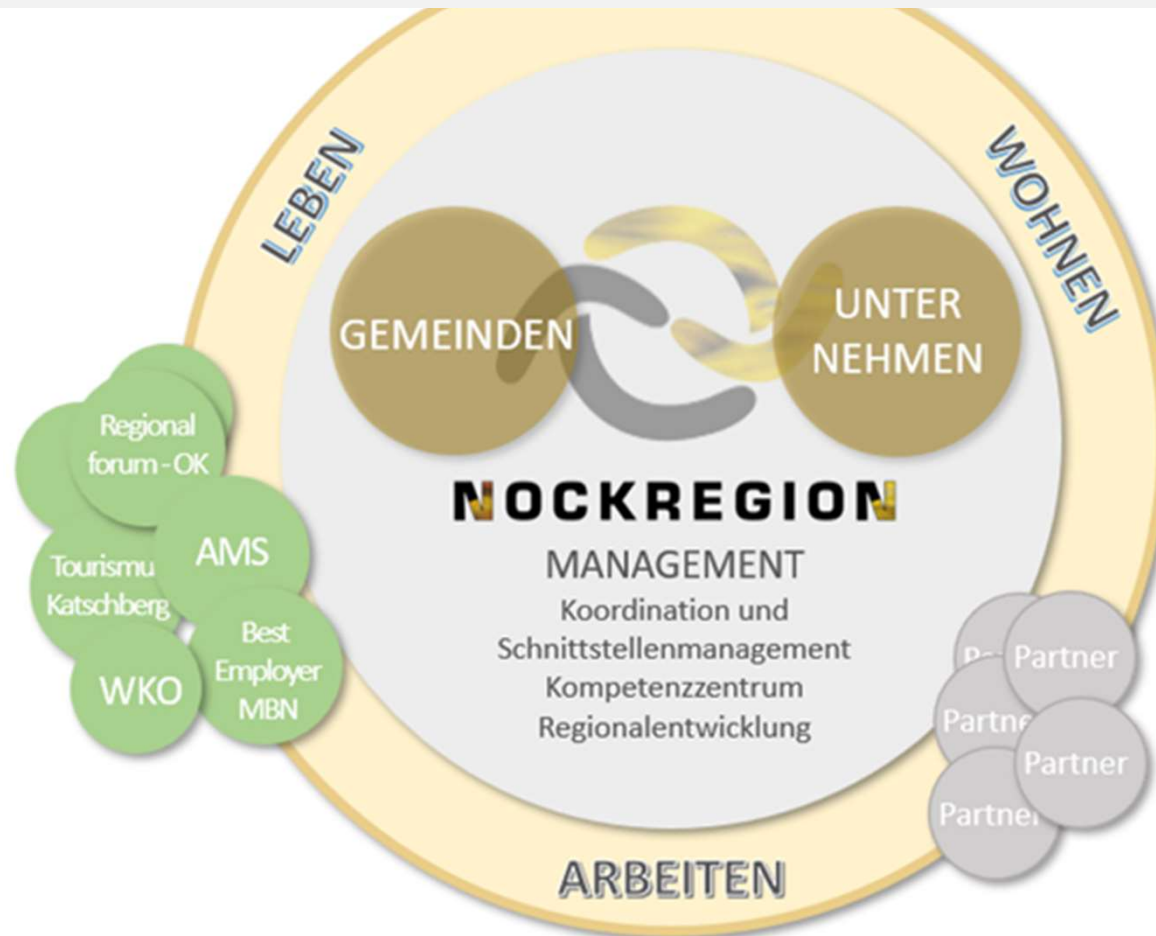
LEBEN

WOHNEN

GEMEINDEN

UNTER NEHMEN

NOCKREGION

MANAGEMENT

Koordination und Schnittstellenmanagement Kompetenzzentrum Regionalentwicklung

Regional forum - OK

Tourismu Katschberg

AMS

WKO

Best Employer MBN

Pa

Partner

Partner

Partner

Partner

ARBEITEN